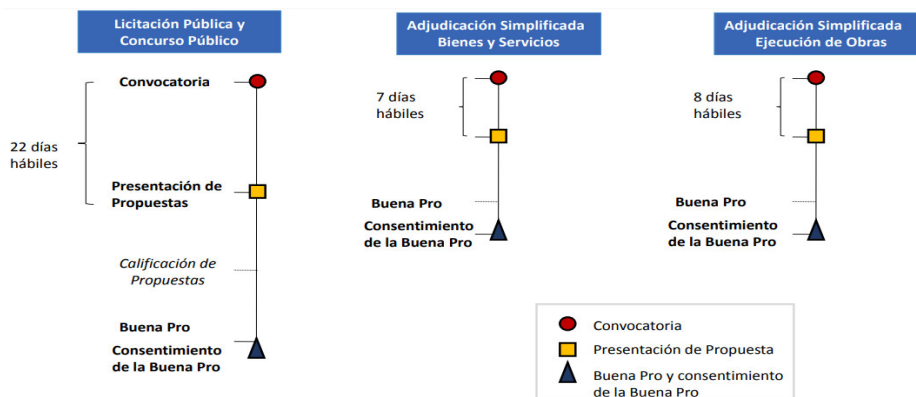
Licitación Pública y Concurso Público

Convocatoria

22 días hábiles

Presentación de Propuestas

Calificación de Propuestas

Buena Pro

Consentimiento de la Buena Pro

Adjudicación Simplificada Bienes y Servicios

7 días hábiles

Buena Pro

Consentimiento de la Buena Pro

Adjudicación Simplificada Ejecución de Obras

8 días hábiles

Buena Pro

Consentimiento de la Buena Pro

Convocatoria

Presentación de Propuesta

Buena Pro y consentimiento de la Buena Pro